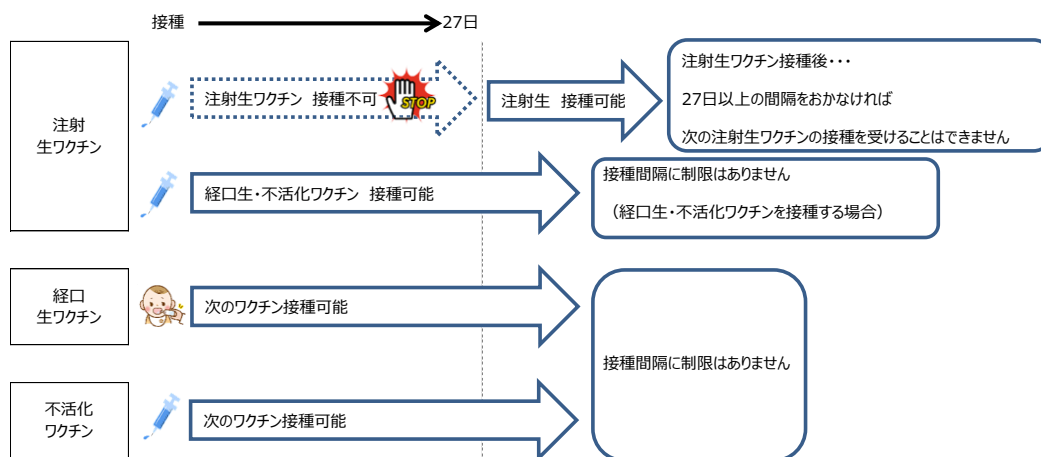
接種 27日

注射生ワクチン

注射生ワクチン 接種不可 STOP

注射生 接種可能

注射生ワクチン接種後・・・

27日以上の間隔をおかなければ

次の注射生ワクチンの接種を受けることはできません

経口生・不活化ワクチン 接種可能

接種間隔に制限はありません

（経口生・不活化ワクチンを接種する場合）

経口生ワクチン

次のワクチン接種可能

接種間隔に制限はありません

不活化ワクチン

次のワクチン接種可能